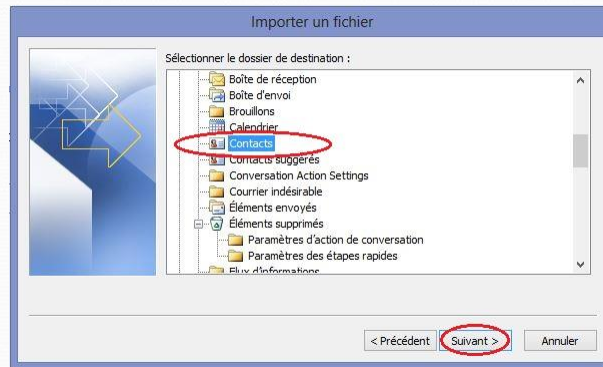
Importer un fichier

Sélectionner le dossier de destination :

Boîte de réception
Boîte d'envoi
Brouillons
Calendrier
Contacts
Contacts suggérés
Conversation Action Settings
Courrier indésirable
Éléments envoyés
Éléments supprimés
Paramètres d'action de conversation
Paramètres des étapes rapides
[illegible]

< Précédent
Suivant >
Annuler